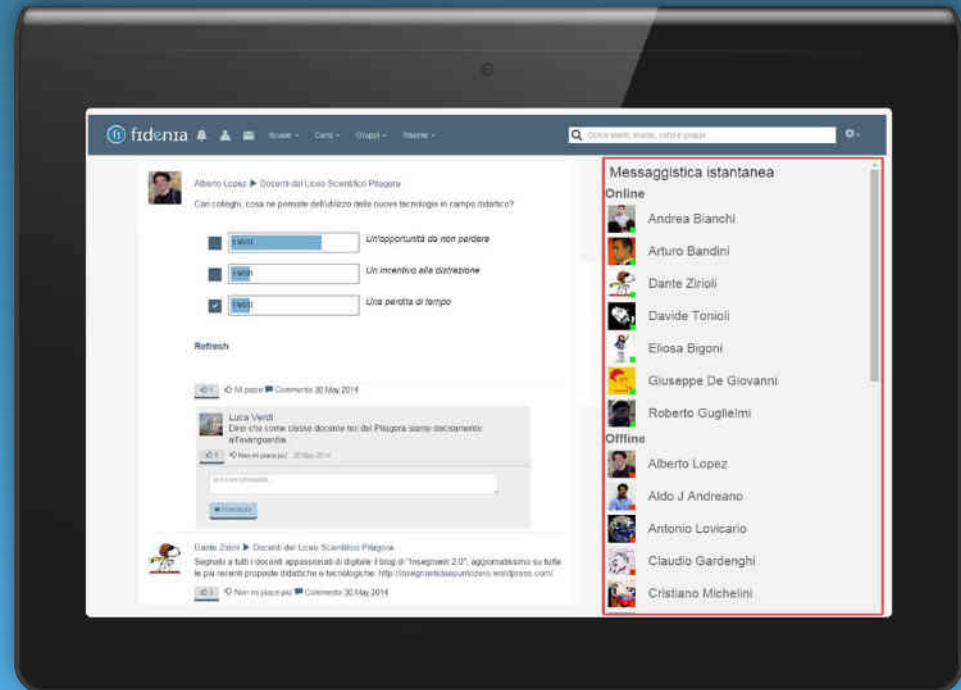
fidenia Scuole Corsi Gruppi Risorse

Cerca utenti, scuole, corsi e gruppi

Alberto Lopez ▶ Docenti del Liceo Scientifico Pitagora

Cari colleghi, cosa ne pensate dell'utilizzo delle nuove tecnologie in campo didattico?

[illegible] Un'opportunità da non perdere

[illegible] Un incentivo alla distrazione

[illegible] Una perdita di tempo

Refresh

1 Mi piace Commento 30 May 2014

Luca Verdi
Direi che come classe docente noi del Pitagora siamo decisamente all'avanguardia.

1 Non mi piace più 30 May 2014

Scrivi un commento...

Commenta

Dante Zirioli ▶ Docenti del Liceo Scientifico Pitagora

Segnalo a tutti i docenti appassionati di digitale il blog di "Insegnanti 2.0", aggiornatissimo su tutte le più recenti proposte didattiche e tecnologiche: http://insegnantiduepuntozero.wordpress.com/

1 Non mi piace più Commento 30 May 2014

Messaggistica istantanea
Online
Andrea Bianchi
Arturo Bandini
Dante Zirioli
Davide Tonioli
Eliosa Bigoni
Giuseppe De Giovanni
Roberto Guglielmi
Offline
Alberto Lopez
Aldo J Andreano
Antonio Lovicario
Claudio Gardenghi
Cristiano Michelini